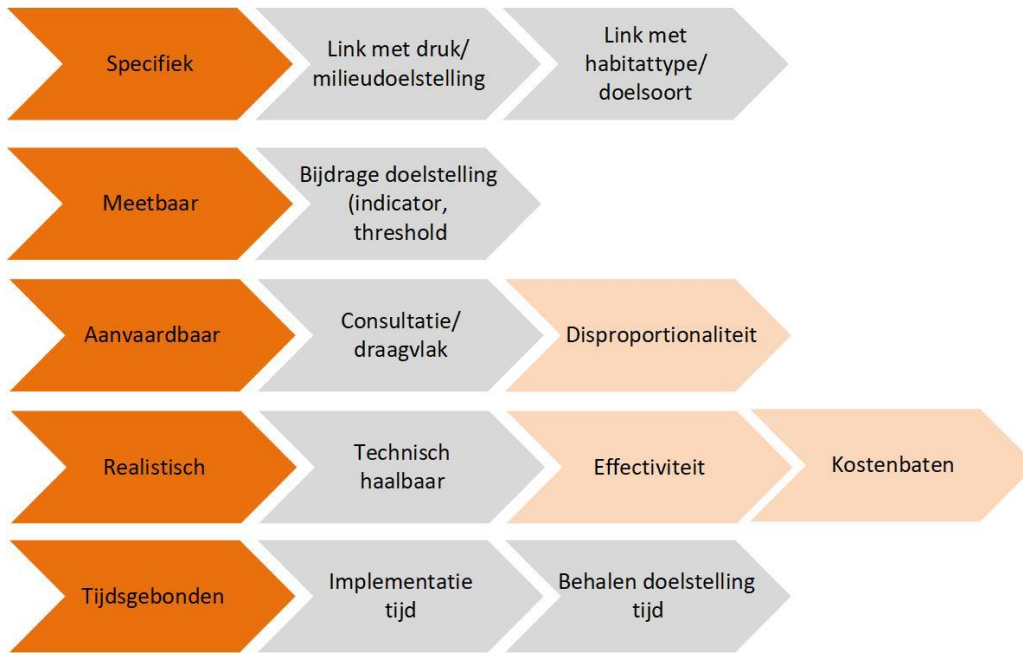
Specifiek

Link met druk/ milieudoelstelling

Link met habitattype/ doelsoort

Meetbaar

Bijdrage doelstelling (indicator, threshold

Aanvaardbaar

Consultatie/ draagvlak

Disproportionaliteit

Realistisch

Technisch haalbaar

Effectiviteit

Kostenbaten

Tijdsgebonden

Implementatie tijd

Behalen doelstelling tijd